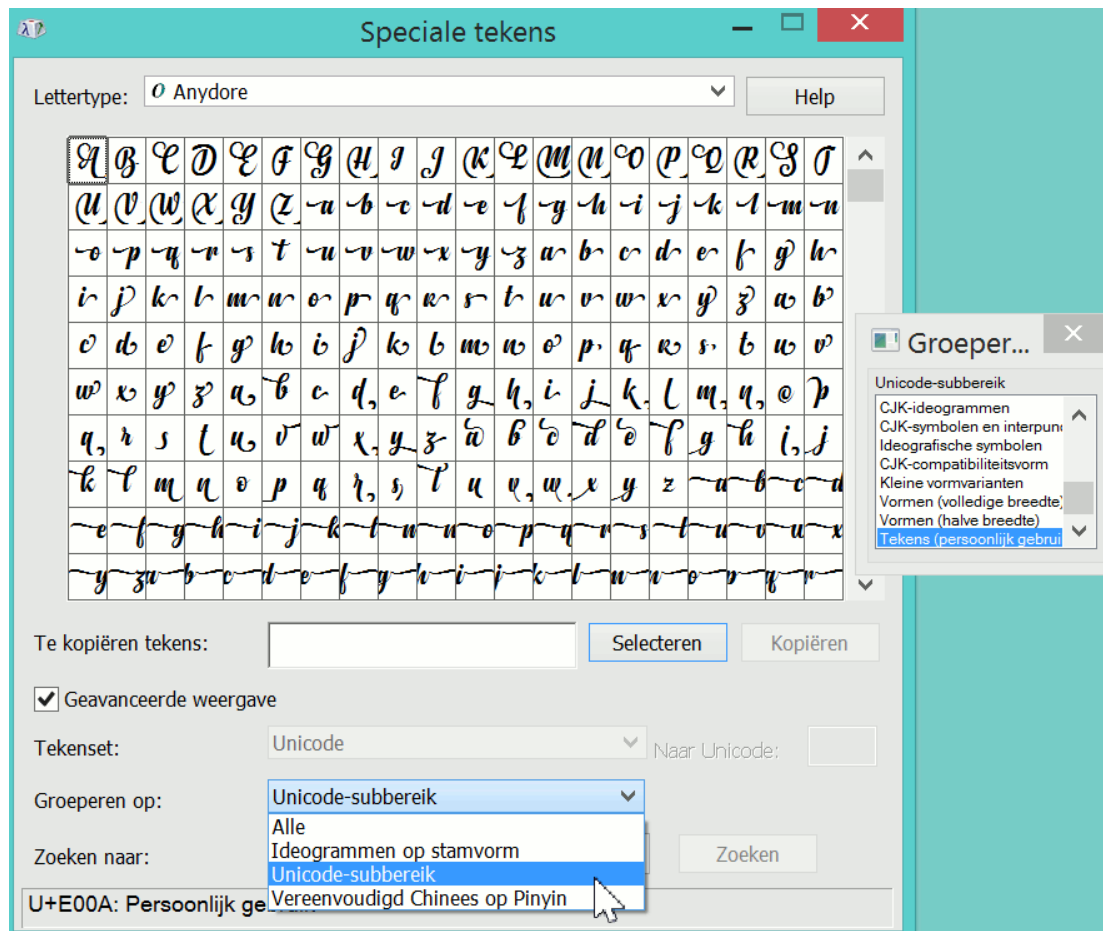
Speciale tekens

Lettertype: Anydore

Help

Groeper...

Unicode-subbereik

CJK-ideogrammen
CJK-symbolen en interpun
Ideografische symbolen
CJK-compatibiliteitsvorm
Kleine vormvarianten
Vormen (volledige breedte)
Vormen (halve breedte)
Tekens (persoonlijk gebrui

Te kopiëren tekens:

Selecteren

Kopiëren

Geavanceerde weergave

Tekenset: Unicode

Naar Unicode:

Groeperen op: Unicode-subbereik

Alle
Ideogrammen op stamvorm
Unicode-subbereik
Vereenvoudigd Chinees op Pinyin

Zoeken naar:

Zoeken

U+E00A: Persoonlijk ge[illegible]